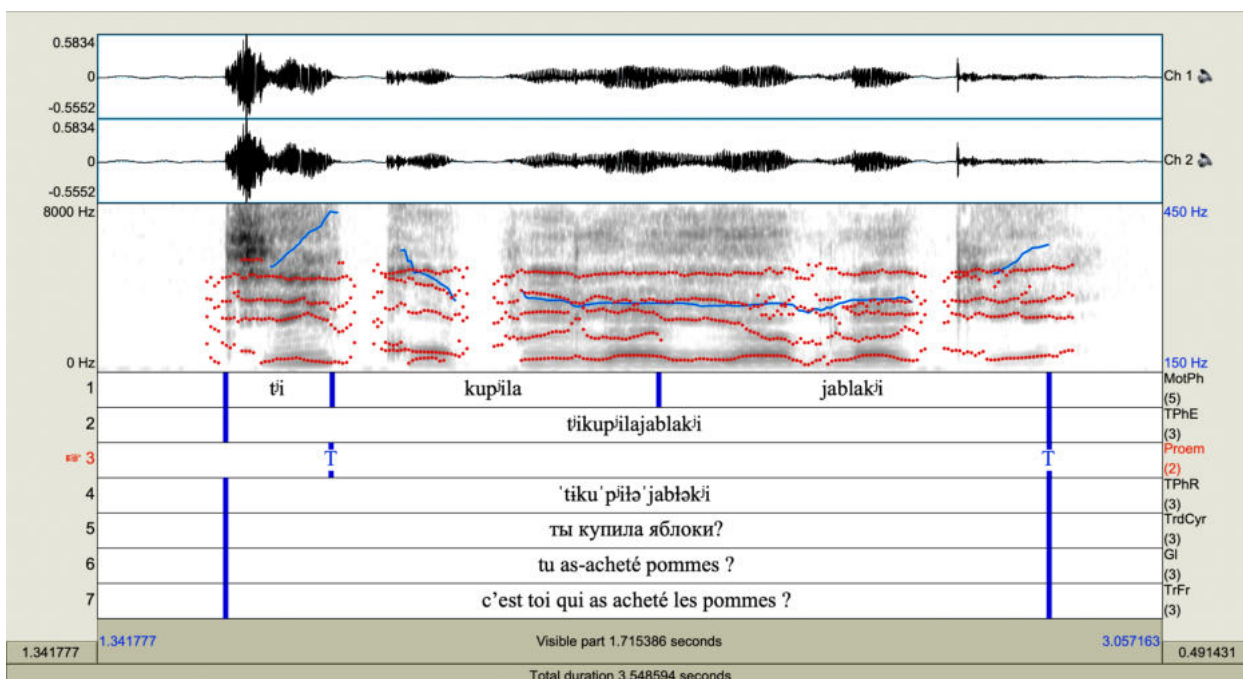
0.5834
0
-0.5552
Ch 1
0.5834
0
-0.5552
Ch 2
8000 Hz
0 Hz
450 Hz
150 Hz

| | | | |
|---|---|---|---|
| 1 | tʲi kupʲila jablakʲi | MotPh (5) |
| 2 | tʲikupʲilajablakʲi | TPhE (3) |
| 3 | T T | Proem (2) |
| 4 | ˈtiku ˈpʲiłə ˈjabłəkʲi | TPhR (3) |
| 5 | ты купила яблоки? | TrdCyr (3) |
| 6 | tu as-acheté pommes ? | Gl (3) |
| 7 | c'est toi qui as acheté les pommes ? | TrFr (3) |

1.341777
1.341777
Visible part 1.715386 seconds
3.057163
0.491431
Total duration 3.548594 seconds